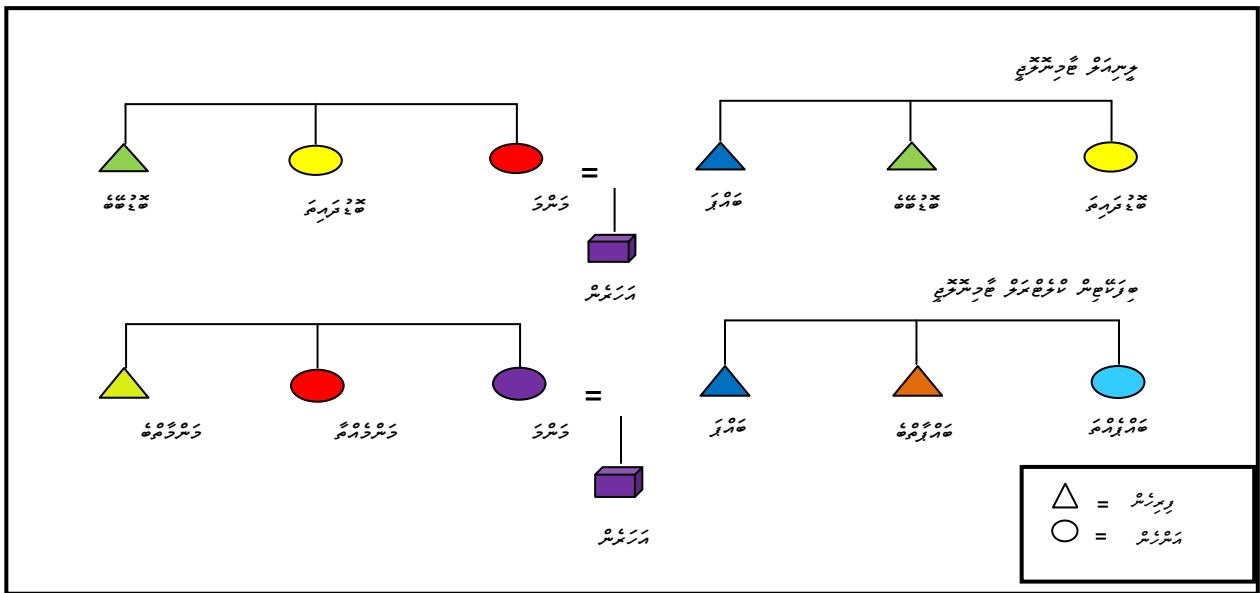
ލިނިއަރ ޓާމިނޮލޮޖީ

ބޮޑުދައިތަ ބޮޑުބޭބެ ބައްޕަ = މަންމަ ބޮޑުދައިތަ ބޮޑުބޭބެ

ދަރިފުޅު

ބިފޯކޭޓިވް ކޮލެޓެރަލް ޓާމިނޮލޮޖީ

ބޮއްޑޮއްތަ ބޮއްޑާބެ ބައްޕަ = މަންމަ މަންމުއްމާ މަންމާބެ

ދަރިފުޅު

= ފިރިހެން
= އަންހެން